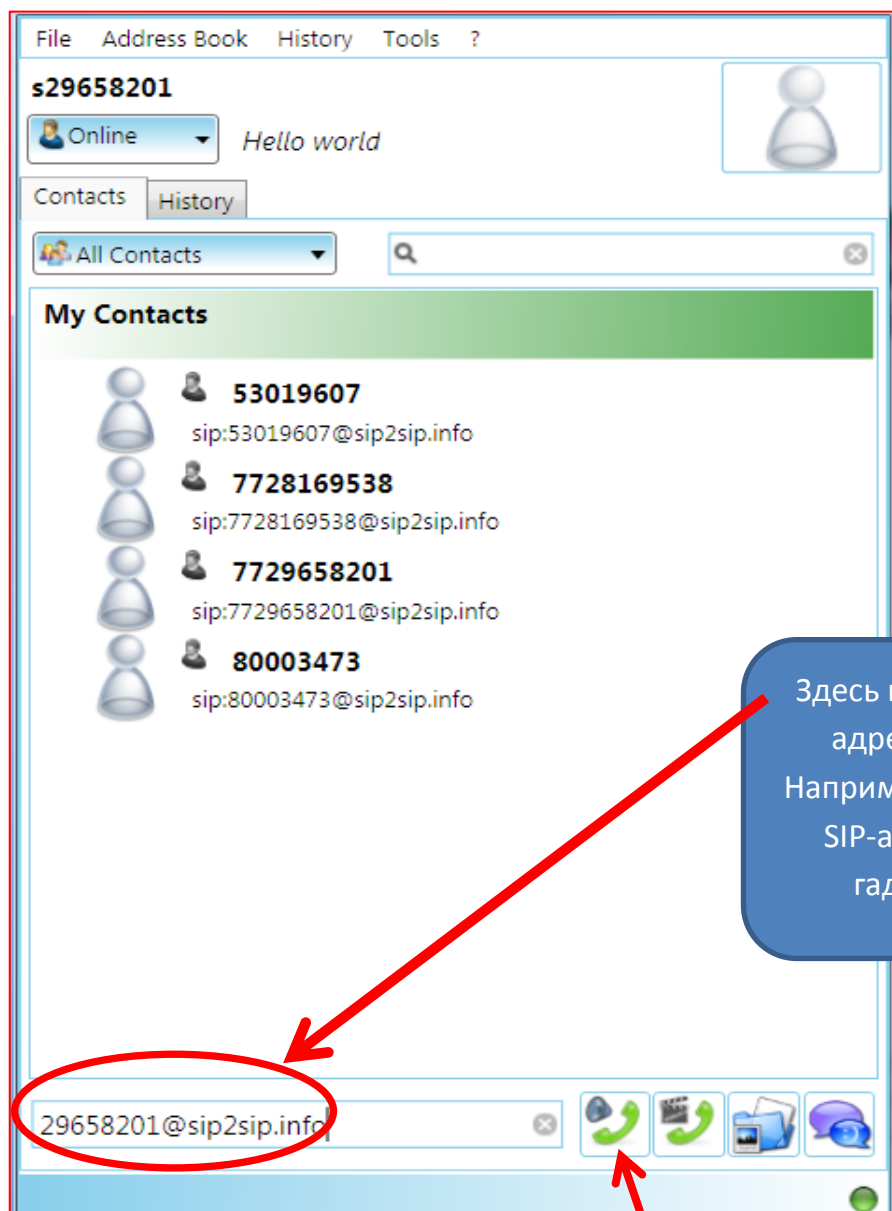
File Address Book History Tools ?

s29658201

Online

Hello world

Contacts History

All Contacts

My Contacts

53019607
sip:53019607@sip2sip.info

7728169538
sip:7728169538@sip2sip.info

7729658201
sip:7729658201@sip2sip.info

80003473
sip:80003473@sip2sip.info

Здесь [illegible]
адре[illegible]
Наприм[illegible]
SIP-а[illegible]
гад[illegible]

29658201@sip2sip.info